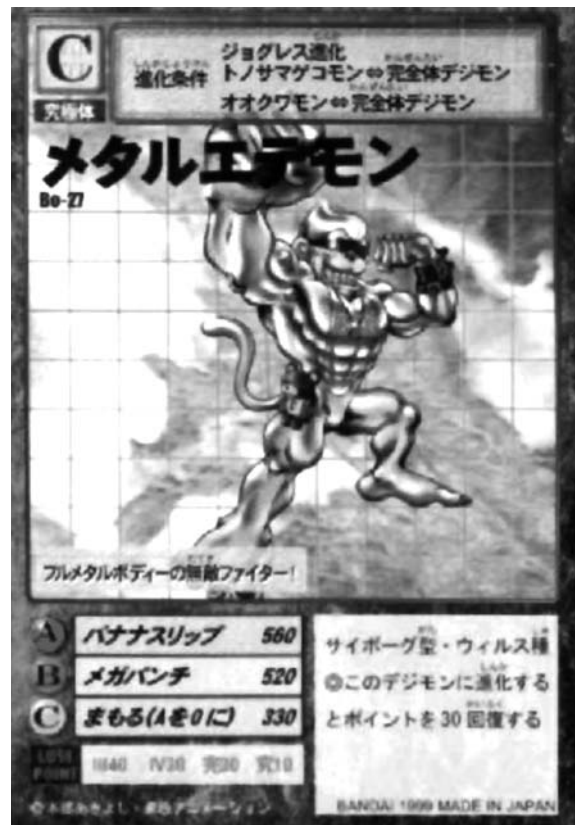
C
究極体
進化条件
ジョグレス進化
トノサマゲコモン ⇔ 完全体デジモン
オオクワモン ⇔ 完全体デジモン

メタルエテモン
Bo-27

フルメタルボディーの無敵ファイター!

A バナナスリップ 560
B メガパンチ 520
C まもる(Aを0に) 330

LOSS POINT
Ⅲ40 Ⅳ30 究30 究10

サイボーグ型・ウィルス種
◎このデジモンに進化するとポイントを30回復する

©本郷あきよし・東映アニメーション
BANDAI 1999 MADE IN JAPAN